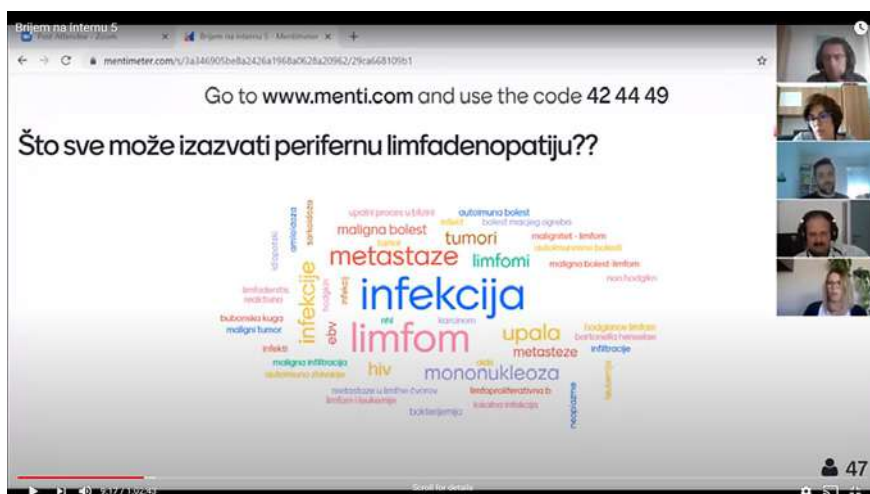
Brijem na Internu 5

Prof. Mihaela... | Zoom

Brijem na Internu 5 - Mentimeter

mentimeter.com/s/3a346905be8a2426a1968a0628a20962/29ca668109b1

Go to www.menti.com and use the code 42 44 49

Što sve može izazvati perifernu limfadenopatiju??

infekcija
limfom
metastaze
infekcije
tumori
limfomi
maligna bolest
upala
mononukleoza
hiv
metasteze
ebv
autoimuna bolest
upalni proces u blizini
bolest mačjeg ogreba
maligniteti - limfom
autoimunosne bolesti
maligna bolest- limfom
non hodgkin
bubonska kuga
maligni tumor
infekti
maligna infiltracija
autoimuna zbivanja
metastaze u limfne čvorove
limfom i leukemije
bakterijemija
limfoproliferativna b.
lokalna infekcija
hodgkinov limfom
bartonella henselae
infiltracije
karcinom
sarkoidoza
amiloidoza
idiopatski
limfadenitis reaktivna
hodgkin
infekcij
rini
akla
neoplazme
leukemija

Scroll for details

47

9:17 / 1:02:49